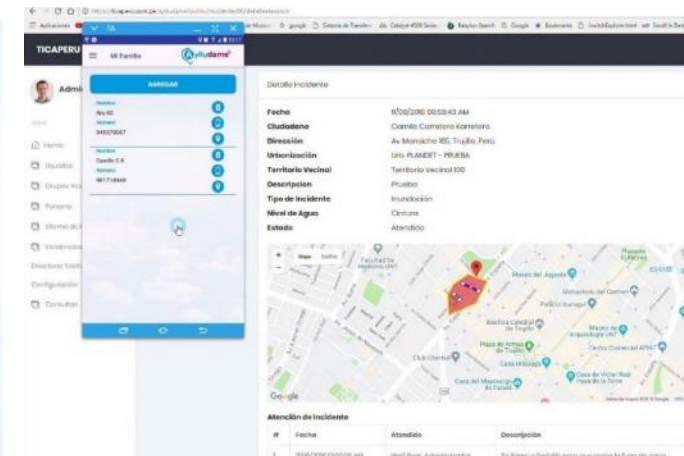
TICAPERU

Admi

Inicio
Usuarios
Grupos
Personas
Informe
Incidentes
Directorio
Configuración
Consultas

Mi Familia
Ayúdame

AGREGAR

Nombre
Ric RC
Número
946370067

Nombre
Camilo C R
Número
961714446

Detalle Incidente

Fecha 11/08/2018 00:58:43 AM
Ciudadano Camilo Carretero Kameloro
Dirección Av. Mansiche 165, Trujillo, Perú
Urbanización Urb. PLANDET - PRUEBA
Territorio Vecinal Territorio Vecinal 100
Descripcion Prueba
Tipo de incidente Inundación
Nivel de Agua Cintura
Estado Atendido

Map Satellite
Facultad de Medicina UNT
Museo del Juguete
Monasterio del Carmen
Palacio Iturregui
Basílica Catedral
Plaza de Armas de Trujillo
Museo de Arqueología UNT
Centro Comercial APIAT
Casa Urquiaga
Club Libertad
Casa de Víctor Raúl Haya de la Torre
Casa del Mayorazgo de Facalá
Google

Atención de Incidente

| # | Fecha | Atendido | Descripción |
|---|---|---|---|
| 1 | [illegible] | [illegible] Administrador | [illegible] |